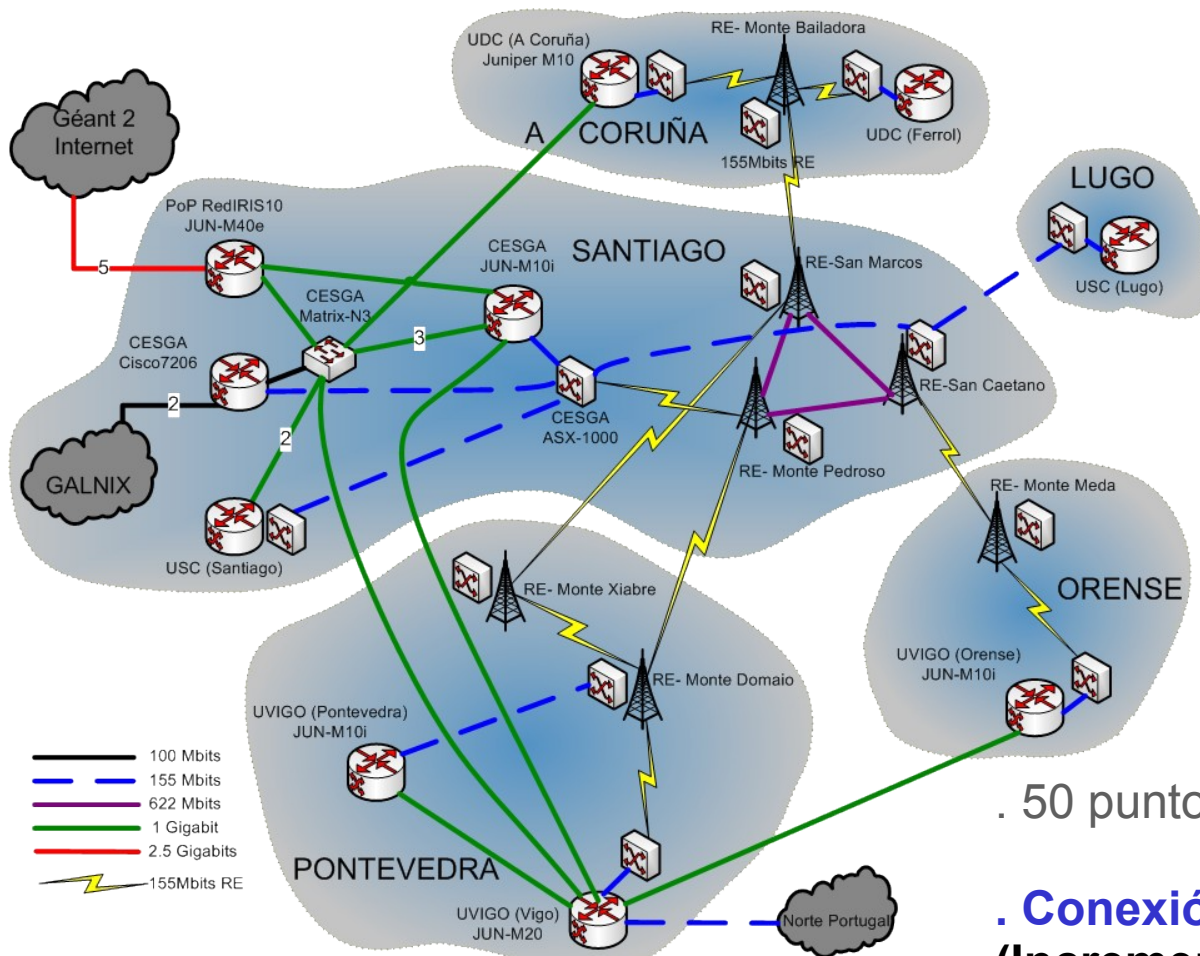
Géant 2
Internet

UDC (A Coruña)
Juniper M10

RE- Monte Bailadora

A CORUÑA

155Mbits RE

UDC (Ferrol)

LUGO

USC (Lugo)

PoP RedIRIS10
JUN-M40e

5

CESGA
Matrix-N3

CESGA
JUN-M10i

SANTIAGO

RE-San Marcos

3

CESGA
Cisco7206

2

2

CESGA
ASX-1000

RE-San Caetano

RE- Monte Pedroso

GALNIX

USC (Santiago)

RE- Monte Meda

ORENSE

RE- Monte Xiabre

RE- Monte Domaio

UVIGO (Orense)
JUN-M10i

UVIGO (Pontevedra)
JUN-M10i

100 Mbits
155 Mbits
622 Mbits
1 Gigabit
2.5 Gigabits
155Mbits RE

PONTEVEDRA

UVIGO (Vigo)
JUN-M20

Norte Portugal

. 50 punto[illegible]

. Conexió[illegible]
(Incremen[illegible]